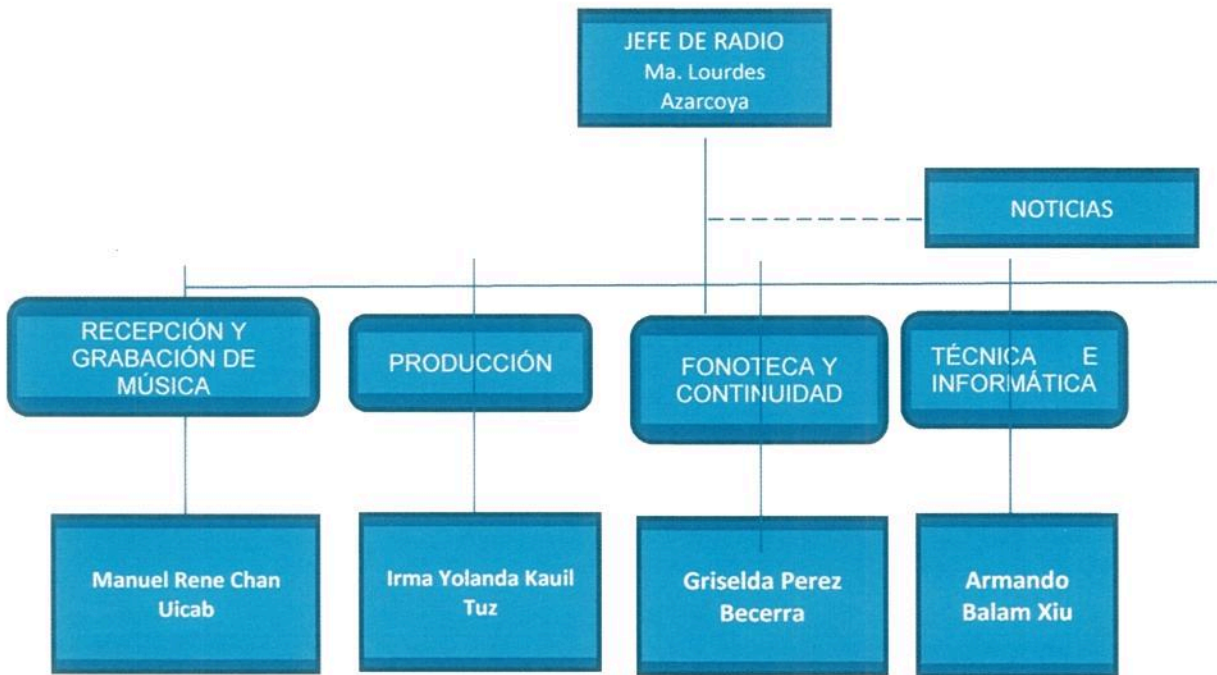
JEFE DE RADIO
Ma. Lourdes
Azarcoya

NOTICIAS

RECEPCIÓN Y GRABACIÓN DE MÚSICA

PRODUCCIÓN

FONOTECA Y CONTINUIDAD

TÉCNICA E INFORMÁTICA

Manuel Rene Chan Uicab

Irma Yolanda Kauil Tuz

Griselda Perez Becerra

Armando Balam Xiu